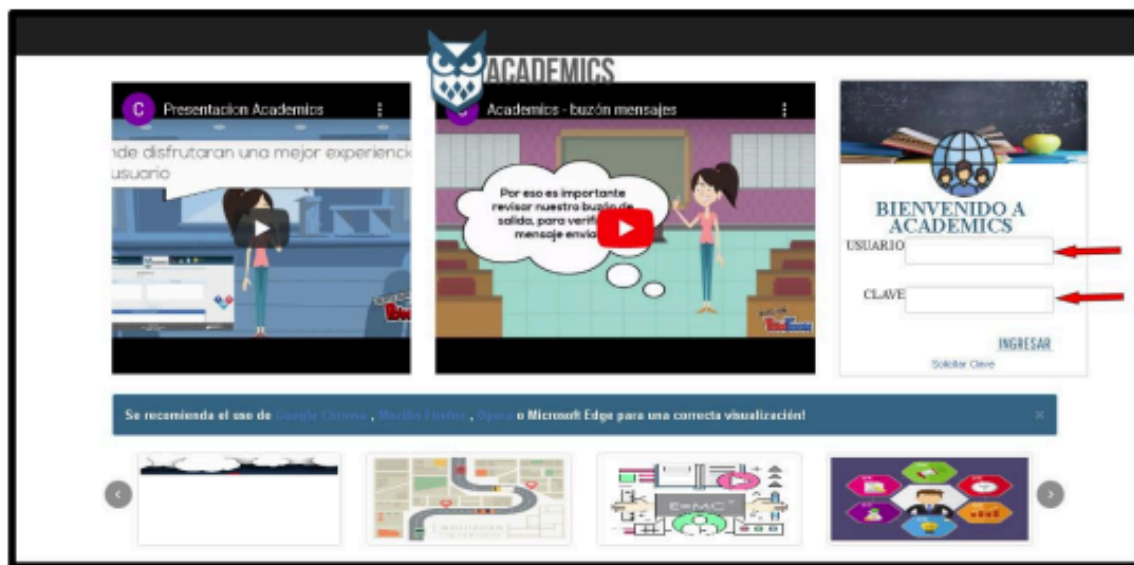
ACADEMICS

C Presentacion Academics

nde disfrutaran una mejor experienci usuario

Academics - buzón mensajes

Por eso es importante revisar nuestro buzón de salida, para verifi mensaje envia

BIENVENIDO A ACADEMICS

USUARIO

CLAVE

INGRESAR

Solicitar Clave

Se recomienda el uso de Google Chrome, Mozilla Firefox, Opera o Microsoft Edge para una correcta visualización!

×

E=MC²